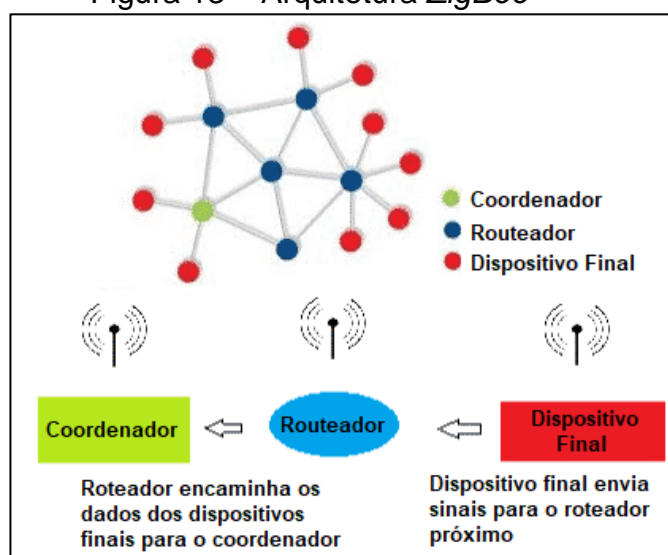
Figura 13 – Arquitetura ZigBee

Coordenador
Roteador
Dispositivo Final

Coordenador
Routeador
Dispositivo Final

Roteador encaminha os dados dos dispositivos finais para o coordenador

Dispositivo final envia sinais para o roteador próximo